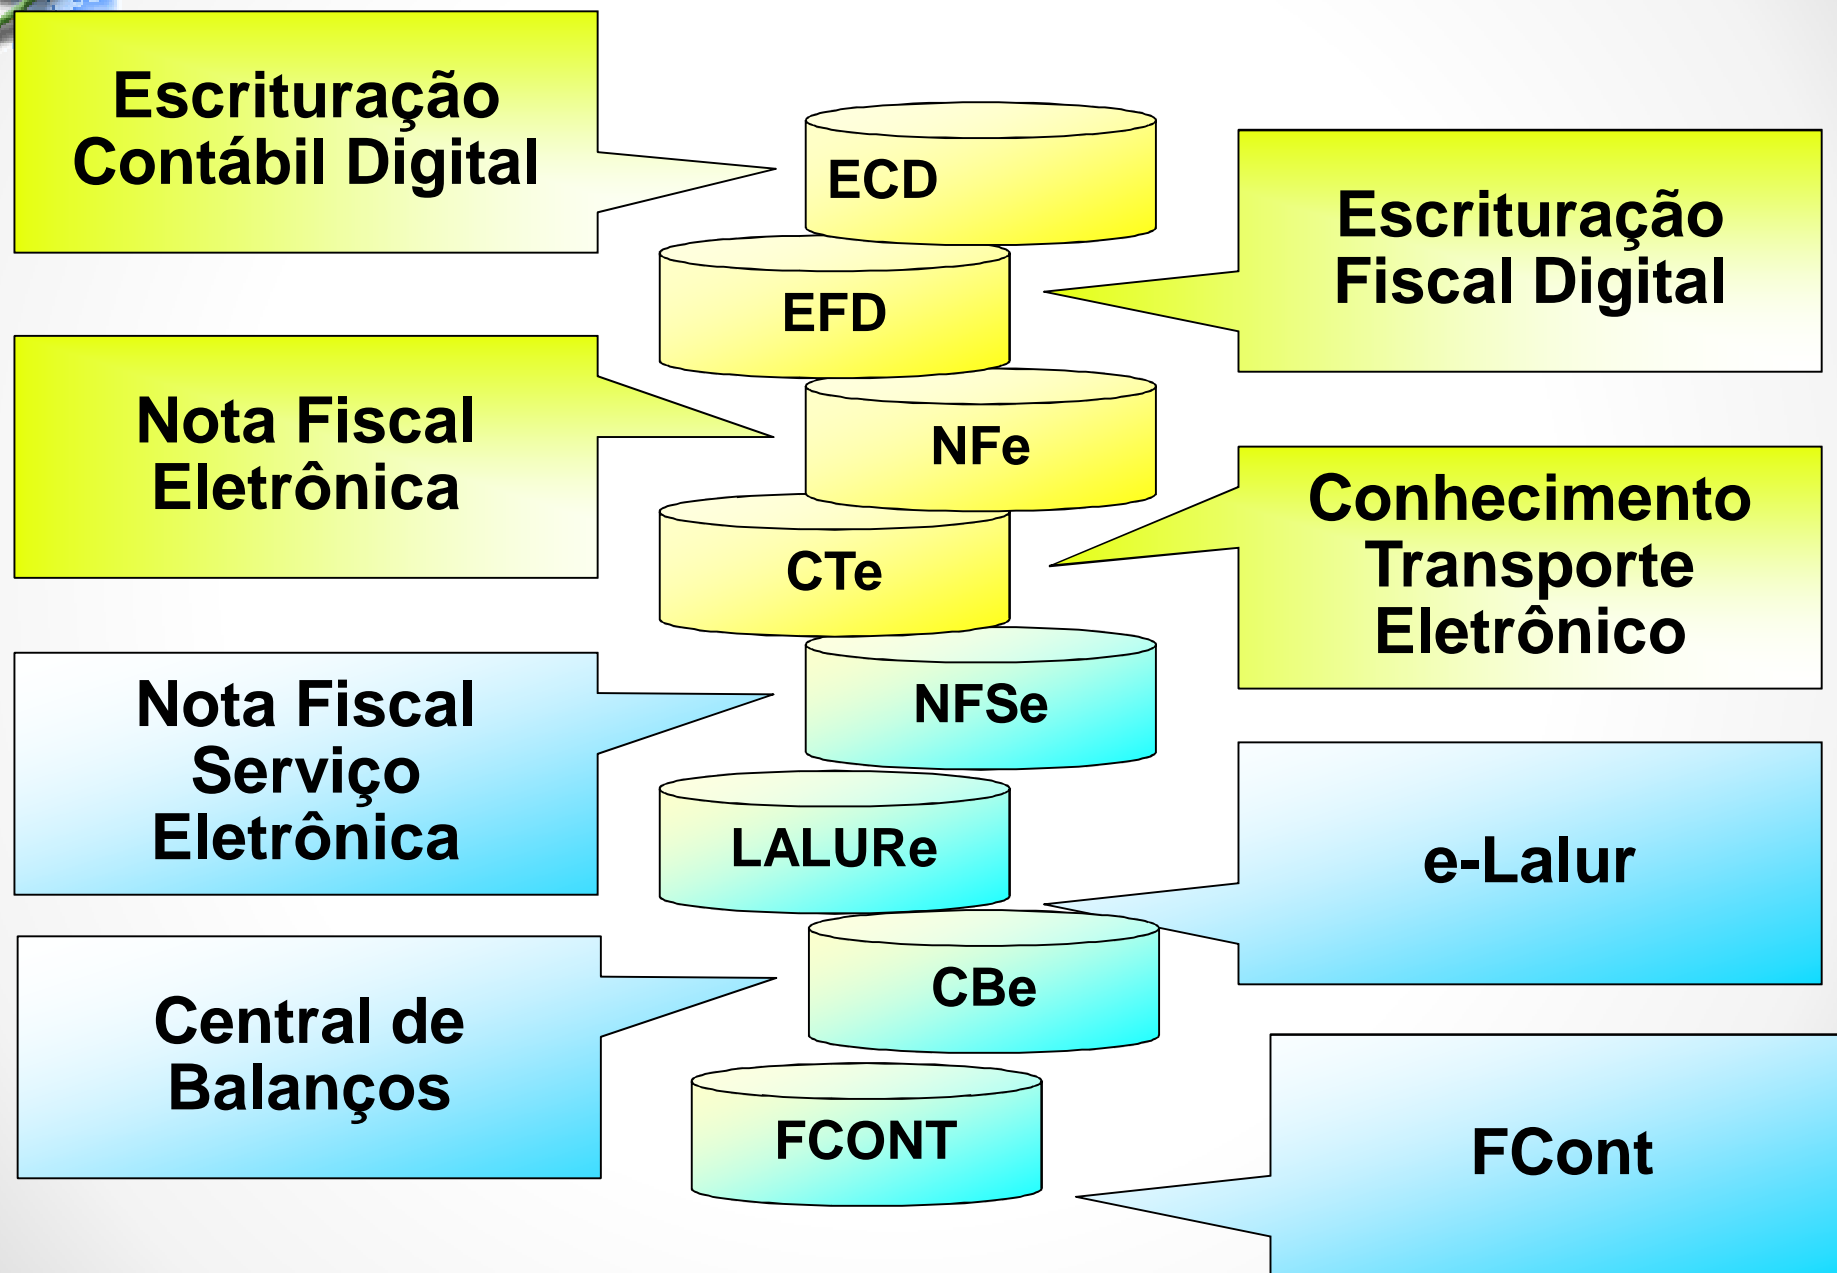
Escrituração Contábil Digital

ECD

Escrituração Fiscal Digital

EFD

Nota Fiscal Eletrônica

NFe

CTe

Conhecimento Transporte Eletrônico

Nota Fiscal Serviço Eletrônica

NFSe

LALURe

e-Lalur

Central de Balanços

CBe

FCONT

FCont